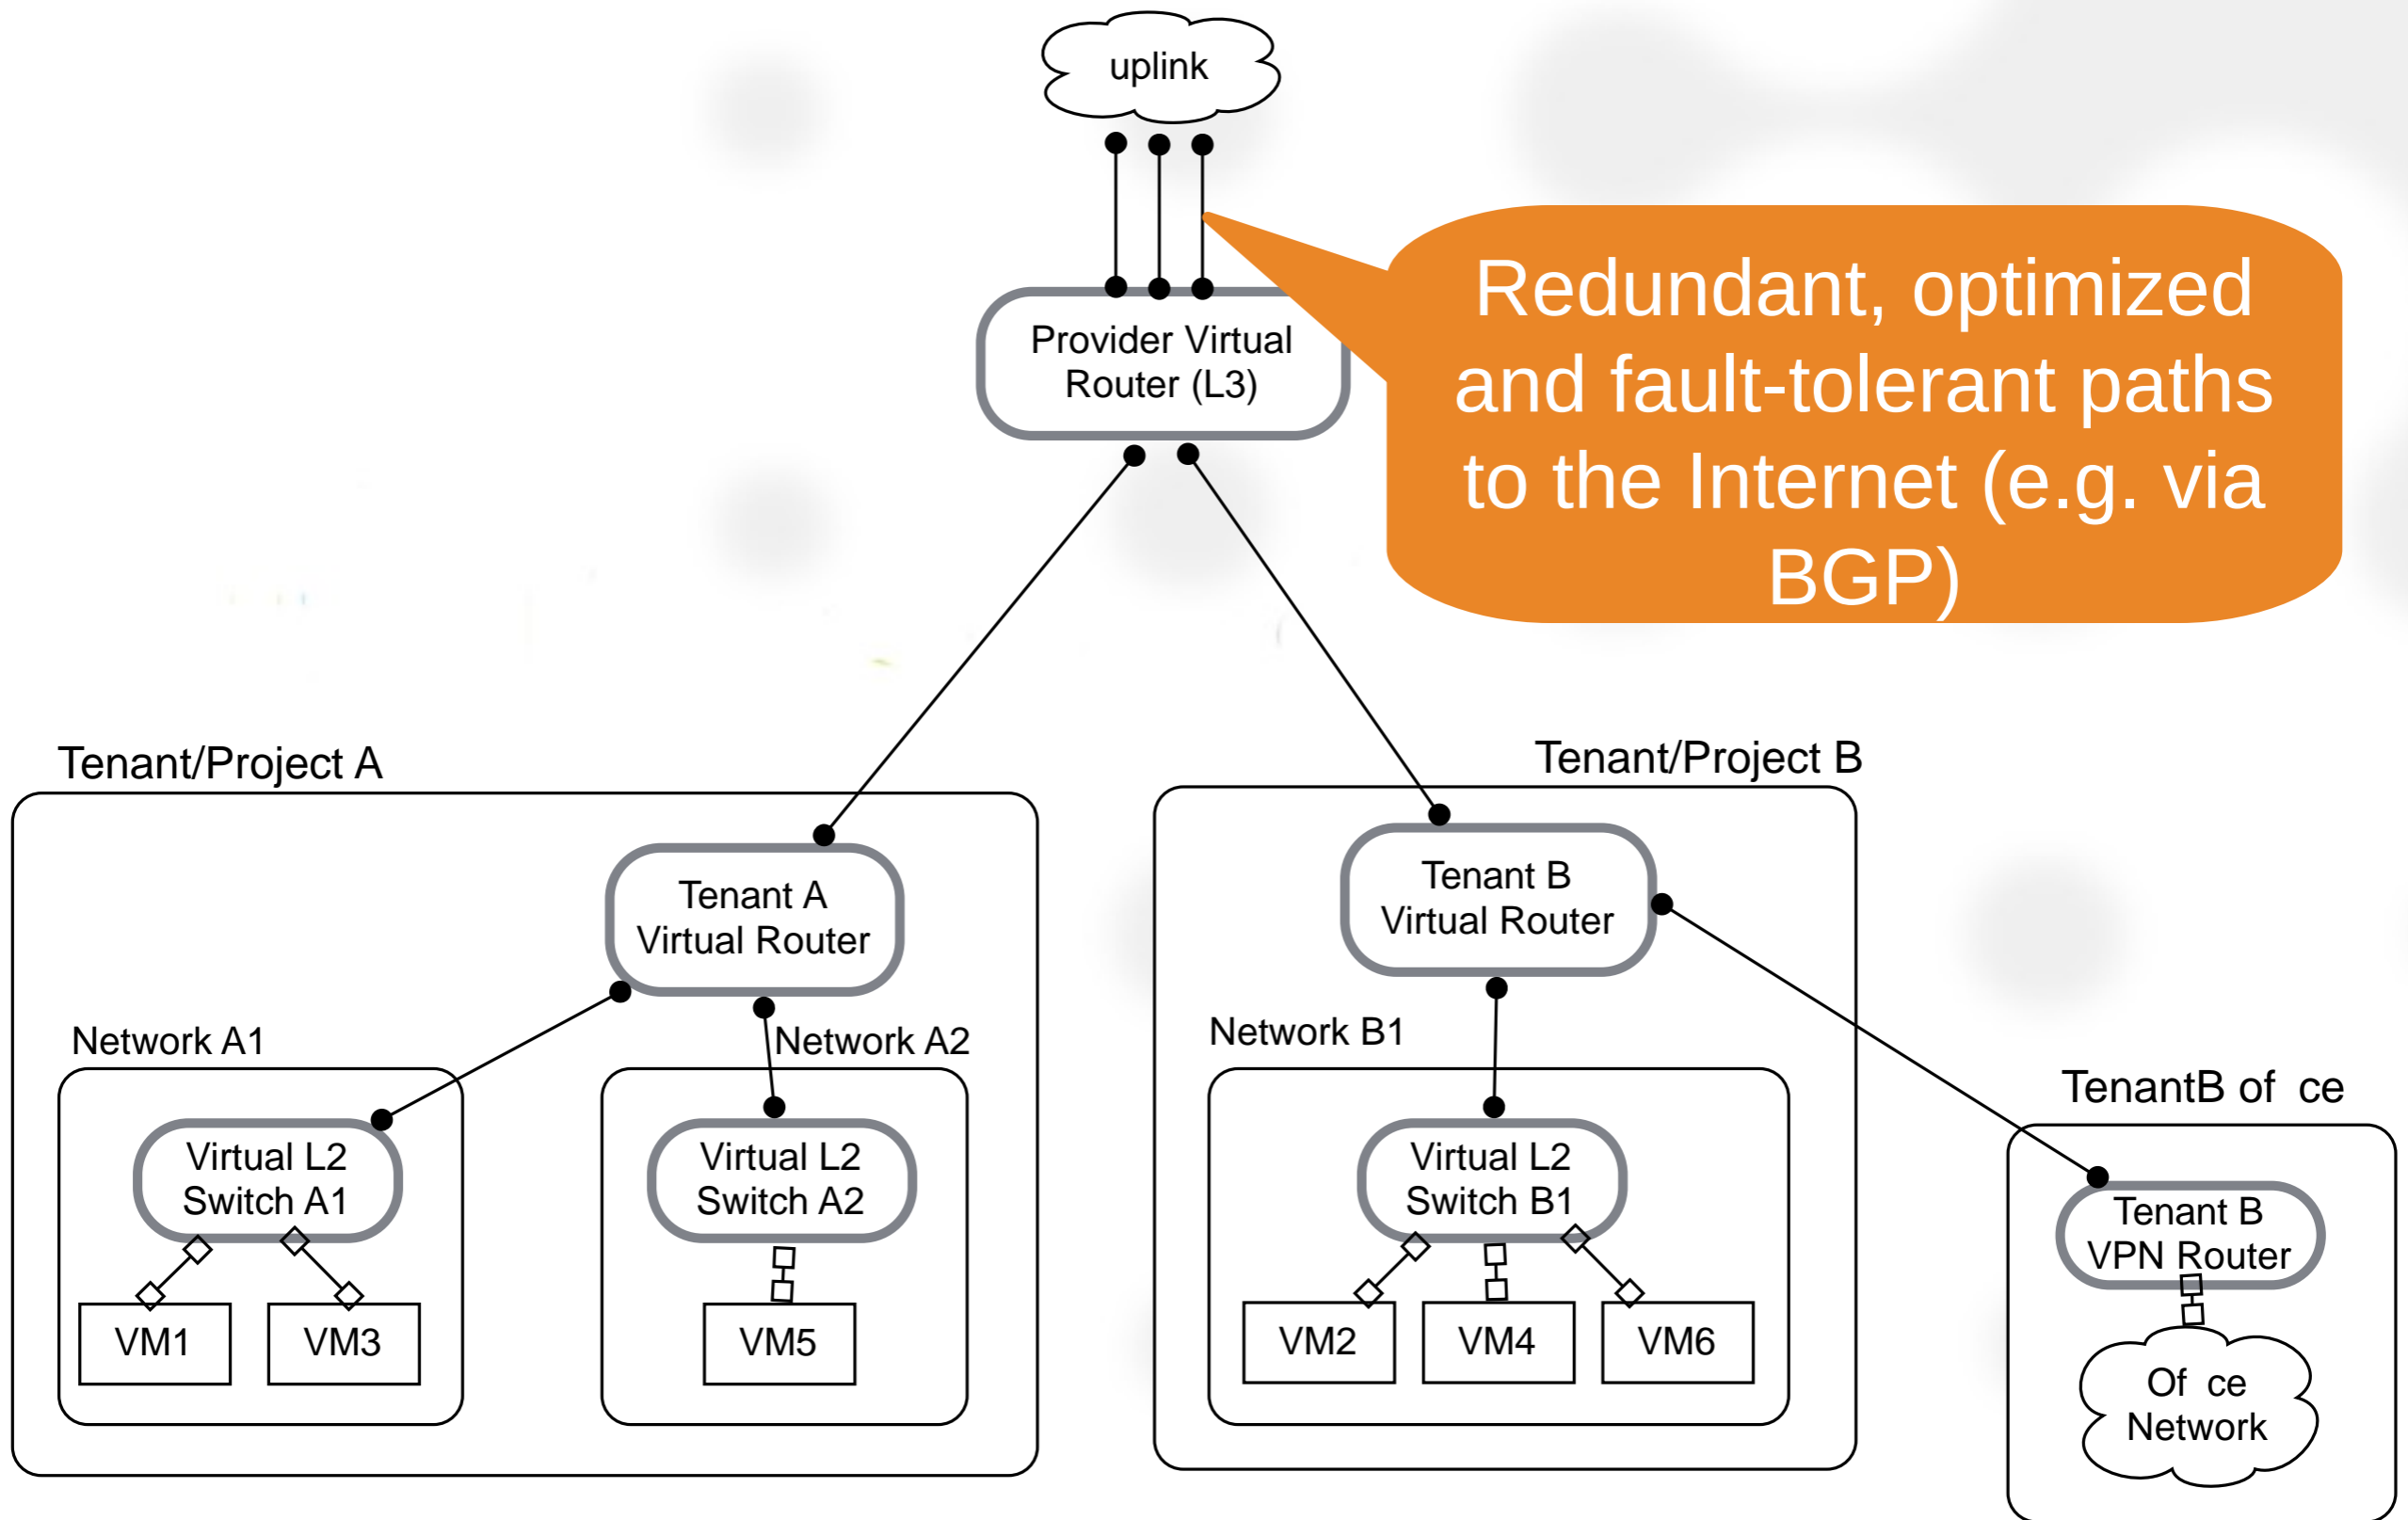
uplink

Redundant, optimized and fault-tolerant paths to the Internet (e.g. via BGP)

Provider Virtual Router (L3)

Tenant/Project A

Tenant A Virtual Router

Network A1

Virtual L2 Switch A1

VM1

VM3

Network A2

Virtual L2 Switch A2

VM5

Tenant/Project B

Tenant B Virtual Router

Network B1

Virtual L2 Switch B1

VM2

VM4

VM6

TenantB of ce

Tenant B VPN Router

Of ce Network